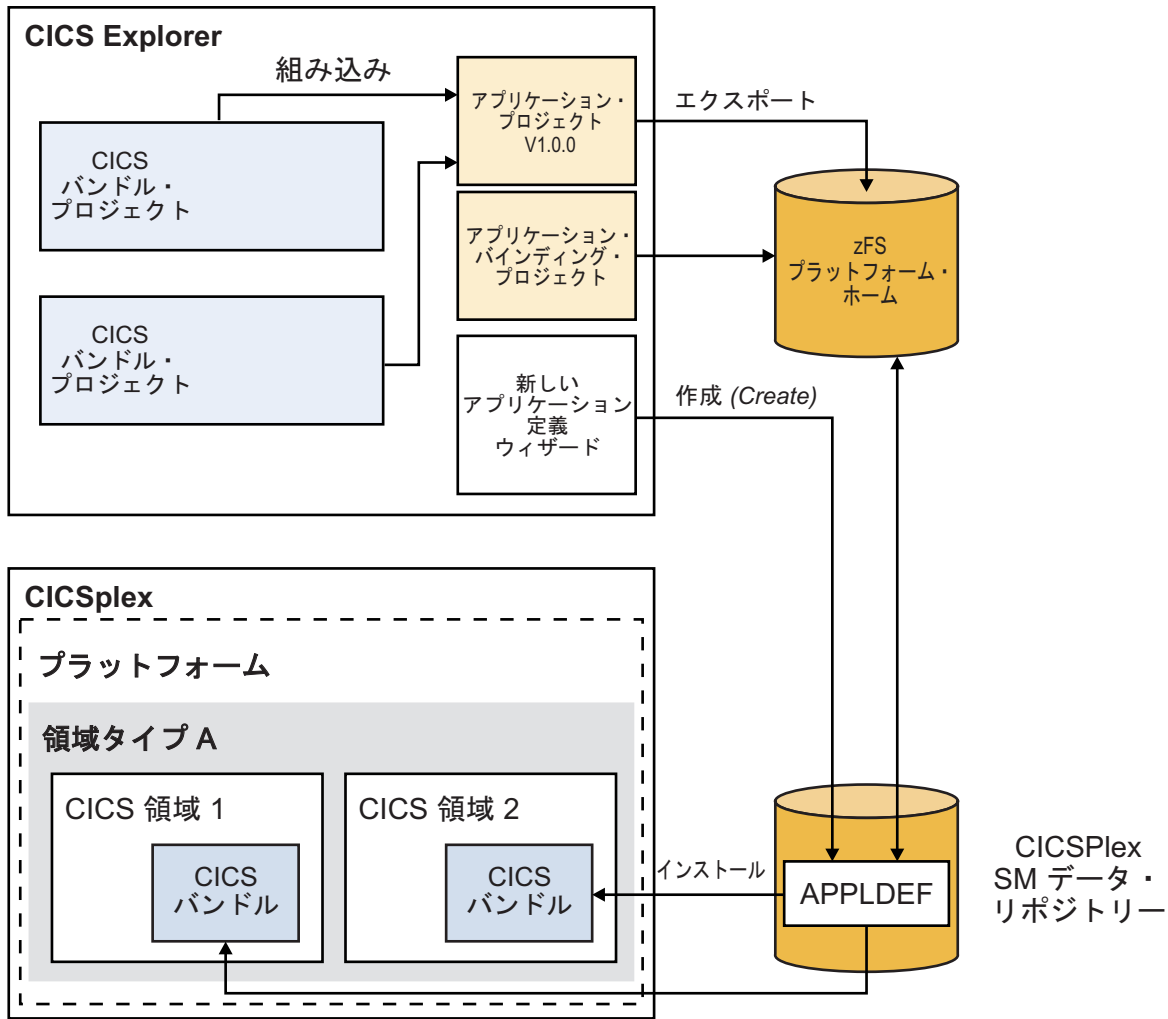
CICS Explorer

組み込み

CICS バンドル・プロジェクト

CICS バンドル・プロジェクト

アプリケーション・プロジェクト V1.0.0

エクスポート

アプリケーション・バインディング・プロジェクト

zFS プラットフォーム・ホーム

新しい アプリケーション 定義 ウィザード

作成 (Create)

CICSplex

プラットフォーム

領域タイプ A

CICS 領域 1

CICS バンドル

CICS 領域 2

CICS バンドル

インストール

APPLDEF

CICSPlex SM データ・リポジトリー